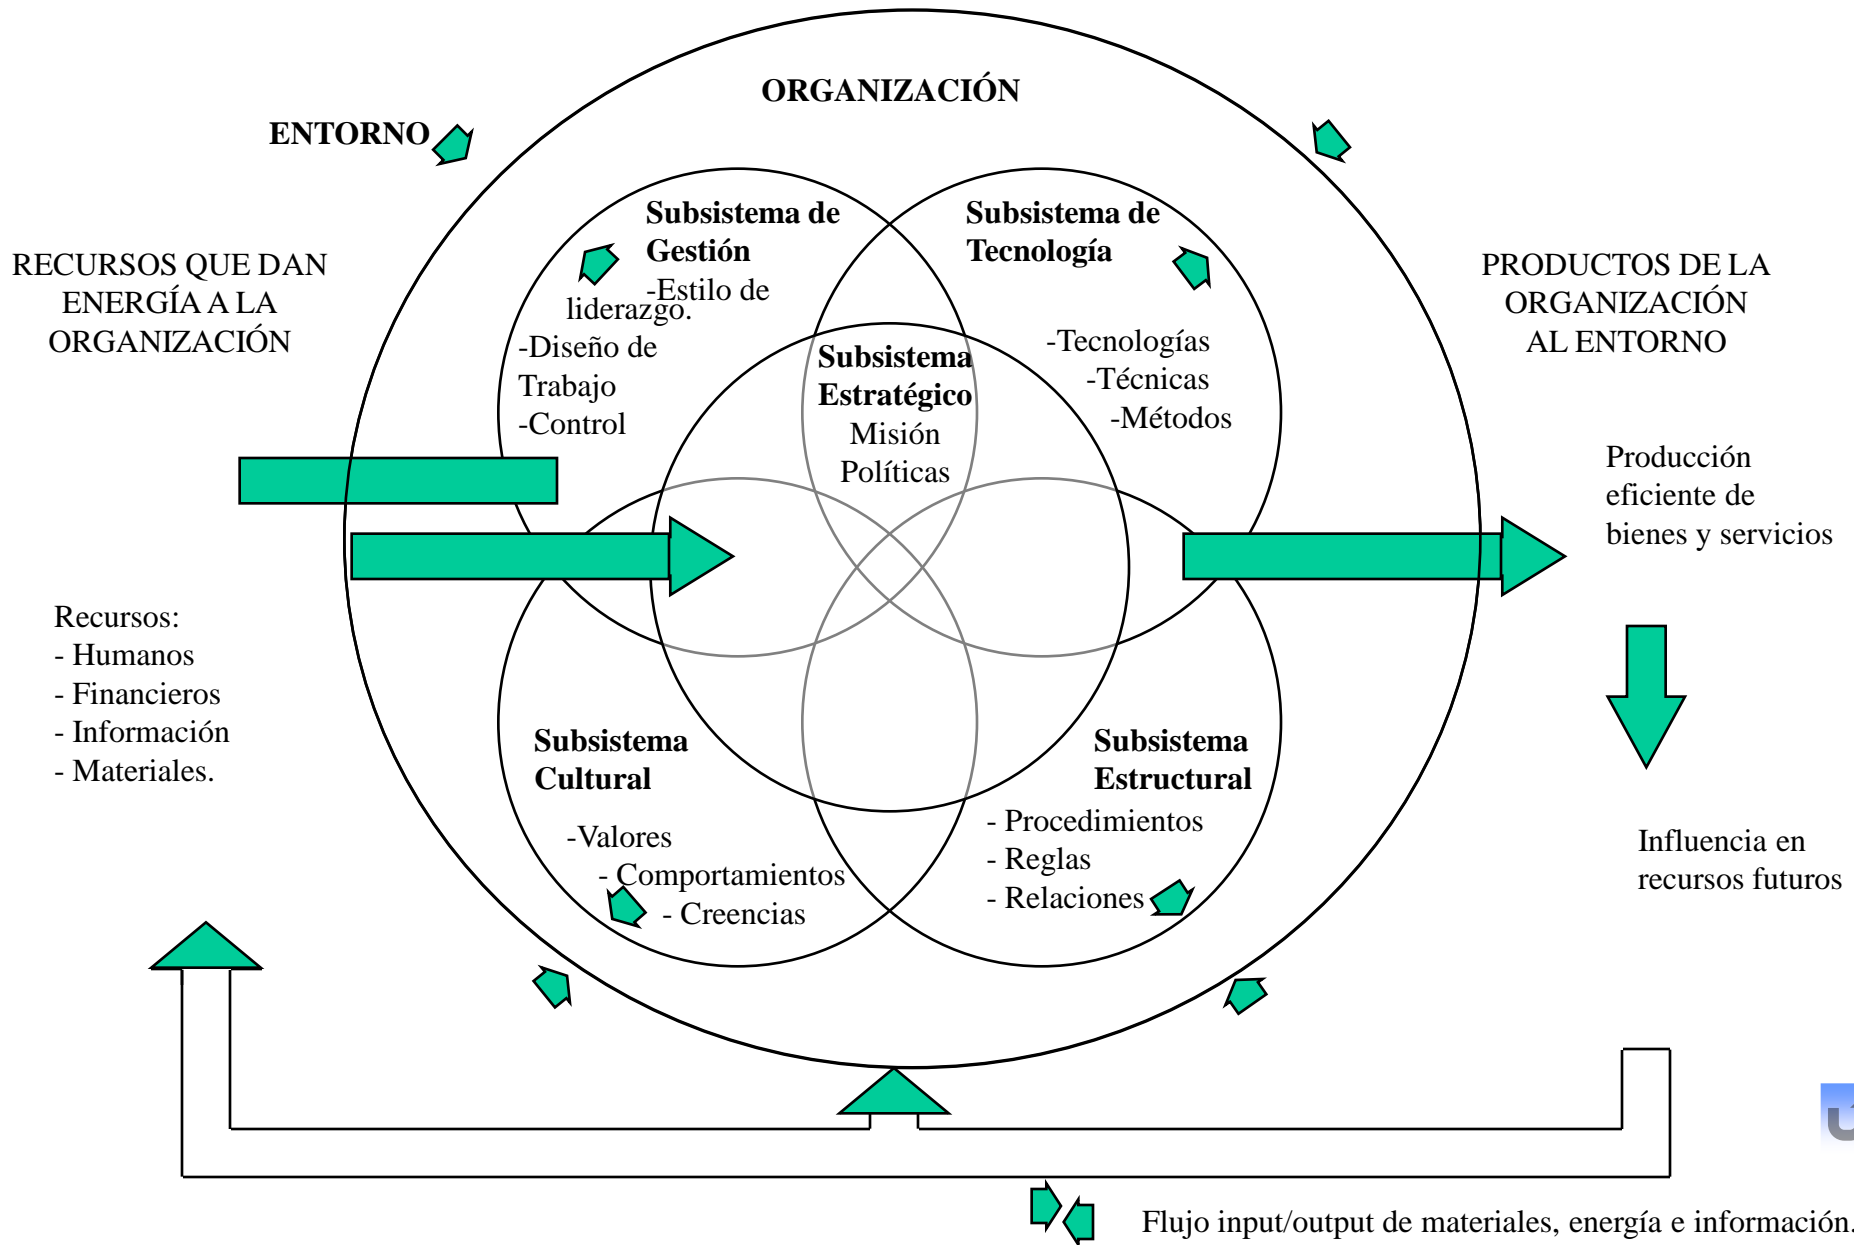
ORGANIZACIÓN

ENTORNO

RECURSOS QUE DAN ENERGÍA A LA ORGANIZACIÓN

Subsistema de Gestión
-Estilo de liderazgo.
-Diseño de Trabajo
-Control

Subsistema de Tecnología
-Tecnologías
-Técnicas
-Métodos

Subsistema Estratégico
Misión
Políticas

PRODUCTOS DE LA ORGANIZACIÓN AL ENTORNO

Producción eficiente de bienes y servicios

Recursos:
- Humanos
- Financieros
- Información
- Materiales.

Subsistema Cultural
-Valores
- Comportamientos
- Creencias

Subsistema Estructural
- Procedimientos
- Reglas
- Relaciones

Influencia en recursos futuros

Flujo input/output de materiales, energía e información.